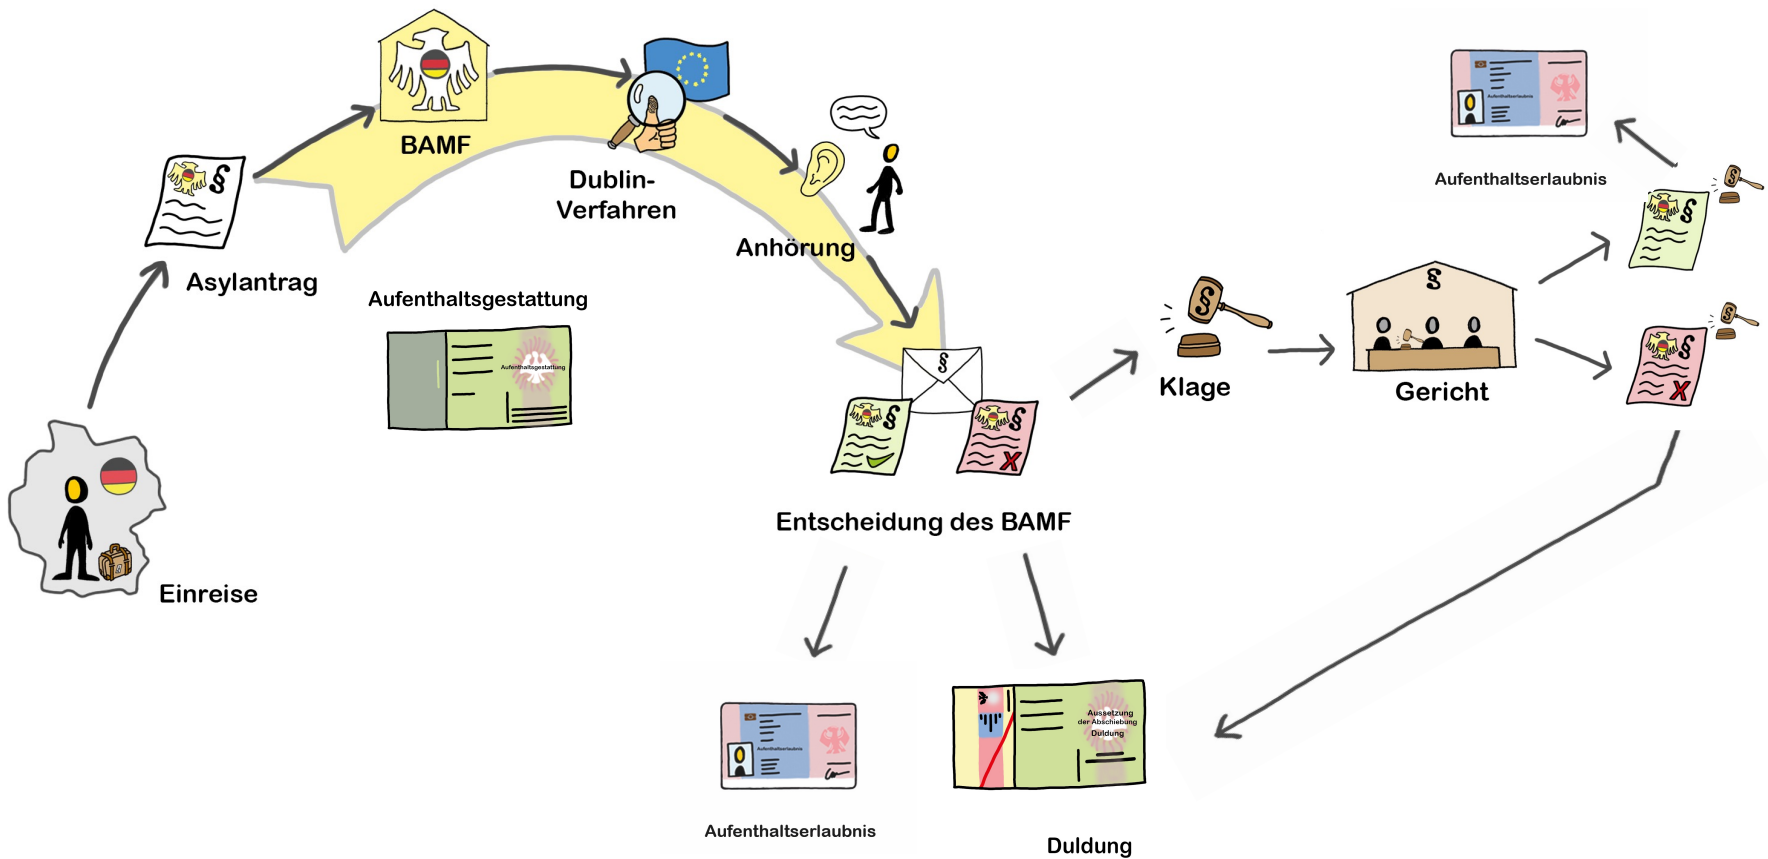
BAMF

Dublin-
Verfahren

Anhörung

Asylantrag

Aufenthaltsgestattung

Aufenthaltsgestattung

Einreise

§

Entscheidung des BAMF

Klage

§

Gericht

Aufenthaltserlaubnis

Aufenthaltserlaubnis

Aufenthaltserlaubnis

Aussetzung der Abschiebung Duldung

Aufenthaltserlaubnis

Duldung